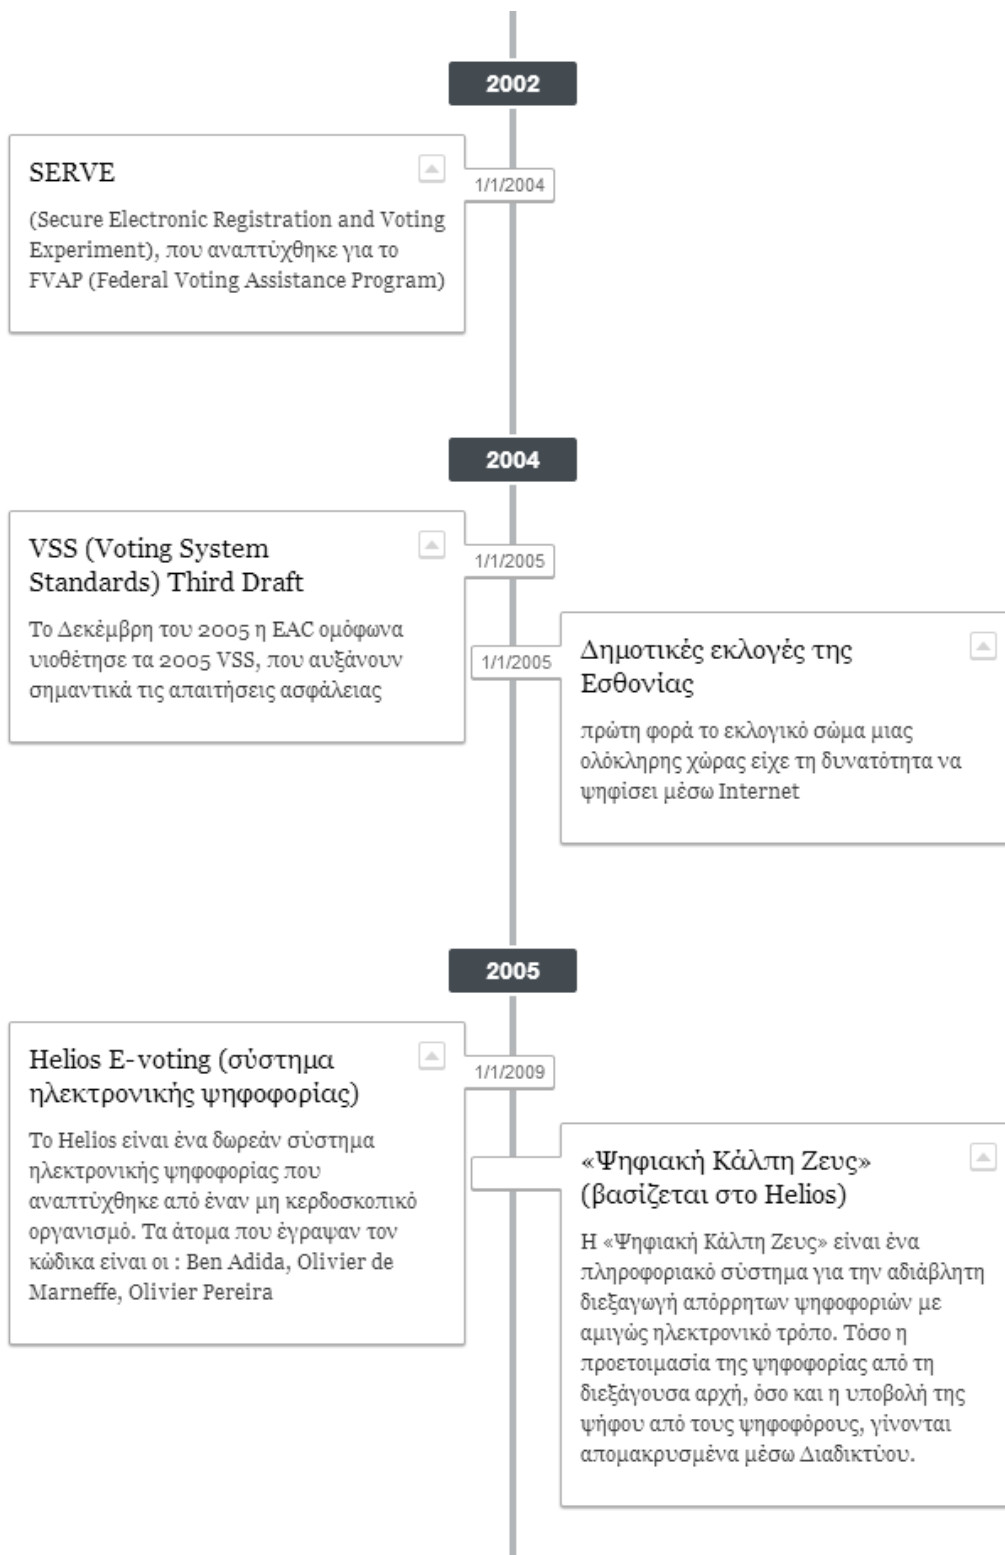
2002

SERVE

1/1/2004

(Secure Electronic Registration and Voting Experiment), που αναπτύχθηκε για το FVAP (Federal Voting Assistance Program)

2004

VSS (Voting System Standards) Third Draft

1/1/2005

Το Δεκέμβρη του 2005 η EAC ομόφωνα υιοθέτησε τα 2005 VSS, που αυξάνουν σημαντικά τις απαιτήσεις ασφάλειας

1/1/2005

Δημοτικές εκλογές της Εσθονίας

πρώτη φορά το εκλογικό σώμα μιας ολόκληρης χώρας είχε τη δυνατότητα να ψηφίσει μέσω Internet

2005

Helios E-voting (σύστημα ηλεκτρονικής ψηφοφορίας)

1/1/2009

Το Helios είναι ένα δωρεάν σύστημα ηλεκτρονικής ψηφοφορίας που αναπτύχθηκε από έναν μη κερδοσκοπικό οργανισμό. Τα άτομα που έγραψαν τον κώδικα είναι οι : Ben Adida, Olivier de Marneffe, Olivier Pereira

«Ψηφιακή Κάλπη Ζευς» (βασίζεται στο Helios)

Η «Ψηφιακή Κάλπη Ζευς» είναι ένα πληροφοριακό σύστημα για την αδιάβλητη διεξαγωγή απόρρητων ψηφοφοριών με αμιγώς ηλεκτρονικό τρόπο. Τόσο η προετοιμασία της ψηφοφορίας από τη διεξάγουσα αρχή, όσο και η υποβολή της ψήφου από τους ψηφοφόρους, γίνονται απομακρυσμένα μέσω Διαδικτύου.